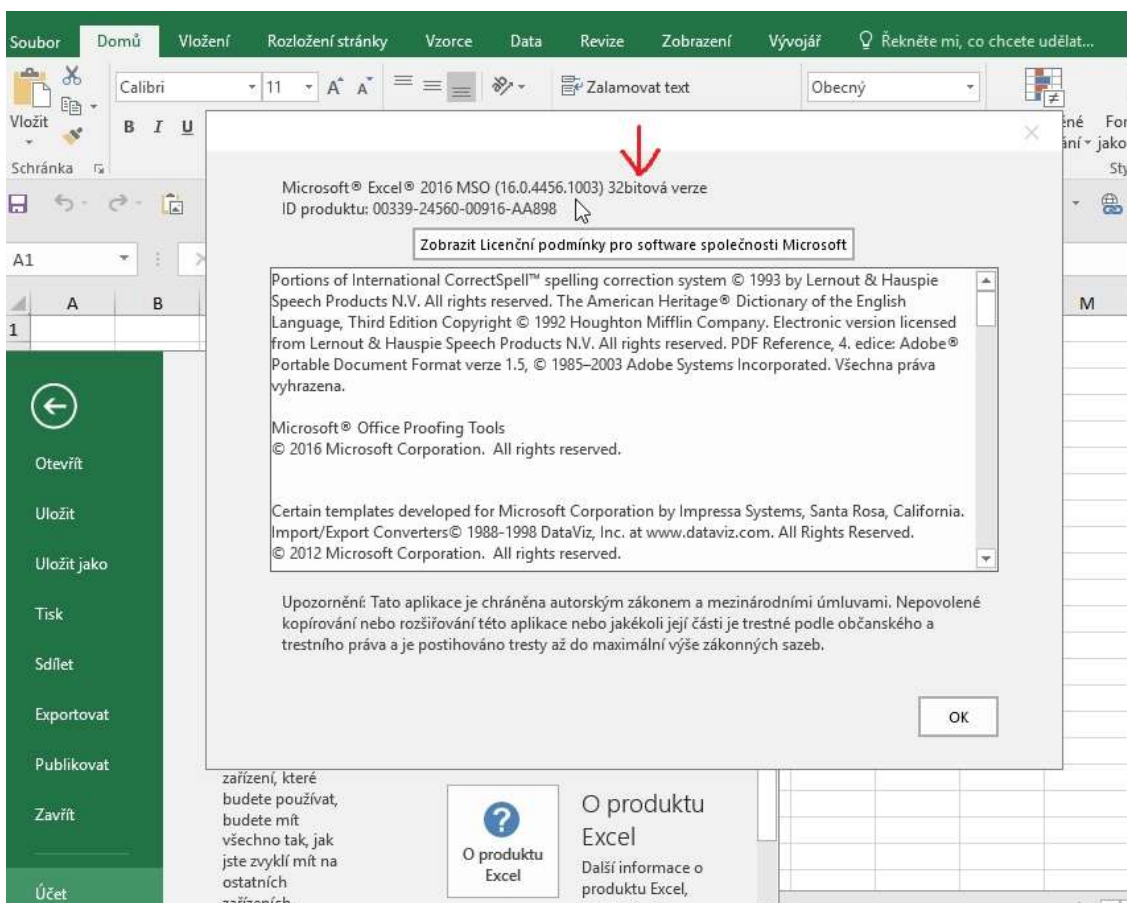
Soubor Domů Vložení Rozložení stránky Vzorce Data Revize Zobrazení Vývojář Řekněte mi, co chcete udělat...

Vložit Calibri 11 Zalamovat text Obecný

B I U

Schránka

éné Fo ání jako Sty

A1

A B M

1

Microsoft® Excel® 2016 MSO (16.0.4456.1003) 32bitová verze
ID produktu: 00339-24560-00916-AA898

Zobrazit Licenční podmínky pro software společnosti Microsoft

Portions of International CorrectSpell™ spelling correction system © 1993 by Lernout & Hauspie Speech Products N.V. All rights reserved. The American Heritage® Dictionary of the English Language, Third Edition Copyright © 1992 Houghton Mifflin Company. Electronic version licensed from Lernout & Hauspie Speech Products N.V. All rights reserved. PDF Reference, 4. edice: Adobe® Portable Document Format verze 1.5, © 1985–2003 Adobe Systems Incorporated. Všechna práva vyhrazena.

Microsoft® Office Proofing Tools
© 2016 Microsoft Corporation. All rights reserved.

Certain templates developed for Microsoft Corporation by Impressa Systems, Santa Rosa, California. Import/Export Converters© 1988-1998 DataViz, Inc. at www.dataviz.com. All Rights Reserved.
© 2012 Microsoft Corporation. All rights reserved.

Upozornění: Tato aplikace je chráněna autorským zákonem a mezinárodními úmluvami. Nepovolené kopírování nebo rozšiřování této aplikace nebo jakékoli její části je trestné podle občanského a trestního práva a je postihováno tresty až do maximální výše zákonných sazeb.

OK

Otevřít
Uložit
Uložit jako
Tisk
Sdílet
Exportovat
Publikovat
Zavřít
Účet

zařízení, které budete používat, budete mít všechno tak, jak jste zvyklí mít na ostatních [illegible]

O produktu Excel

O produktu Excel
Další informace o produktu Excel,